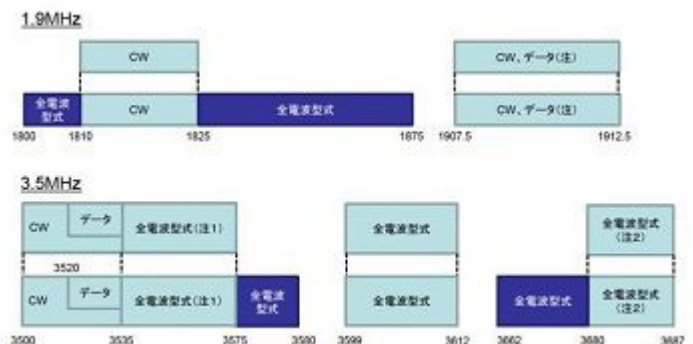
1.9MHz

CW

全電波型式

CW

全電波型式

1800 1810 1825 1875

CW、データ(注)

CW、データ(注)

1907.5 1912.5

3.5MHz

CW データ 全電波型式(注1)

3520

CW データ 全電波型式(注1)

全電波型式

3500 3535 3575 3580

全電波型式

全電波型式

3599 3612

全電波型式(注2)

全電波型式

全電波型式(注2)

3662 3680 3687